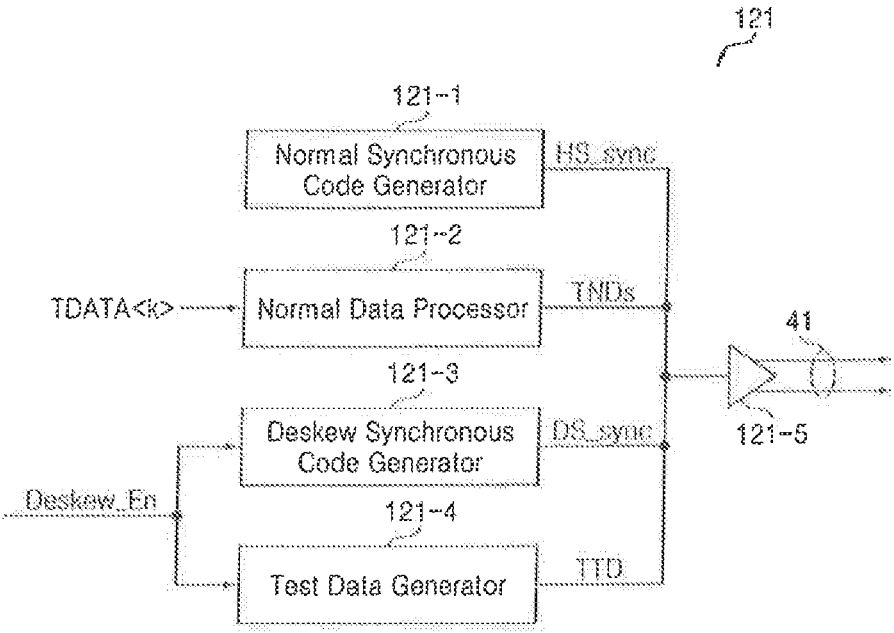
121

121-1

Normal Synchronous Code Generator

HS_sync

121-2

TDATA<k>

Normal Data Processor

TNDs

41

121-3

Deskew Synchronous Code Generator

DS_sync

121-5

Deskew_En

121-4

Test Data Generator

TTD